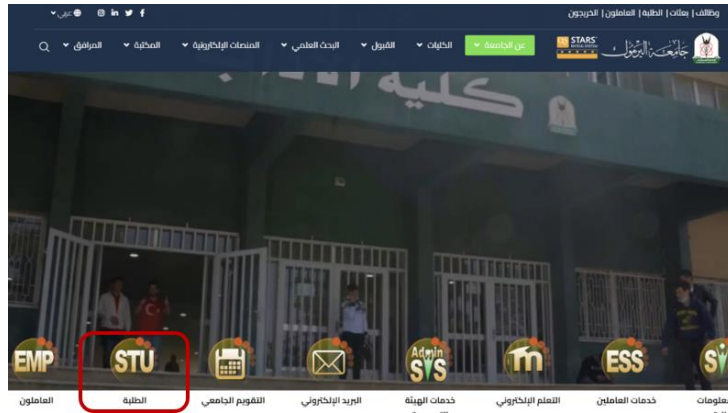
وظائف | بعثات | الطلبة | العاملون | الخريجون

عربي

عن الجامعة الكليات القبول البحث العلمي المنصات الإلكترونية المكتبة المرافق

جامعة اليرموك

STARS

كلية الآداب

EMP STU Admin SIS m ESS

العاملون الطلبة التقويم الجامعي البريد الإلكتروني خدمات الهيئة التعلم الإلكتروني خدمات العاملين معلومات